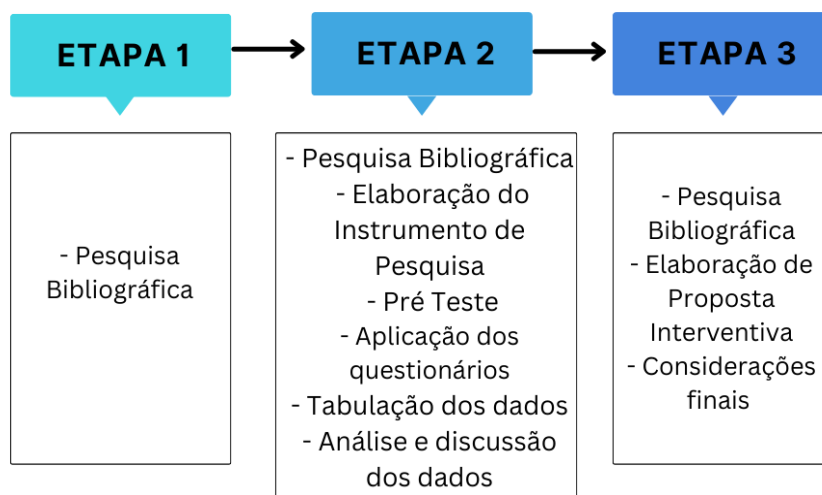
ETAPA 1

ETAPA 2

ETAPA 3

- Pesquisa Bibliográfica

- Pesquisa Bibliográfica
- Elaboração do Instrumento de Pesquisa
- Pré Teste
- Aplicação dos questionários
- Tabulação dos dados
- Análise e discussão dos dados

- Pesquisa Bibliográfica
- Elaboração de Proposta Interventiva
- Considerações finais